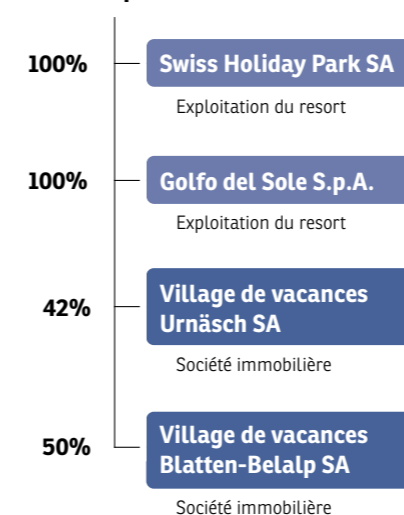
100%

Swiss Holiday Park SA

Exploitation du resort

100%

Golfo del Sole S.p.A.

Exploitation du resort

42%

Village de vacances Urnäsch SA

Société immobilière

50%

Village de vacances Blatten-Belalp SA

Société immobilière